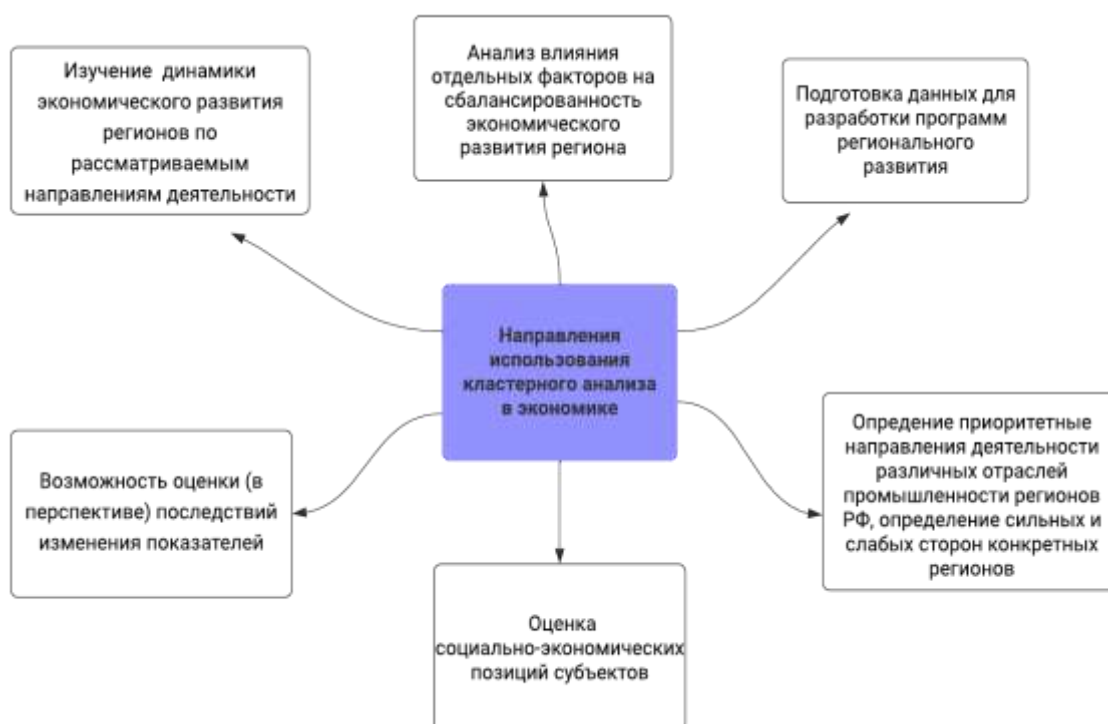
Изучение динамики экономического развития регионов по рассматриваемым направлениям деятельности

Анализ влияния отдельных факторов на сбалансированность экономического развития региона

Подготовка данных для разработки программ регионального развития

Направления использования кластерного анализа в экономике

Возможность оценки (в перспективе) последствий изменения показателей

Определение приоритетные направления деятельности различных отраслей промышленности регионов РФ, определение сильных и слабых сторон конкретных регионов

Оценка социально-экономических позиций субъектов